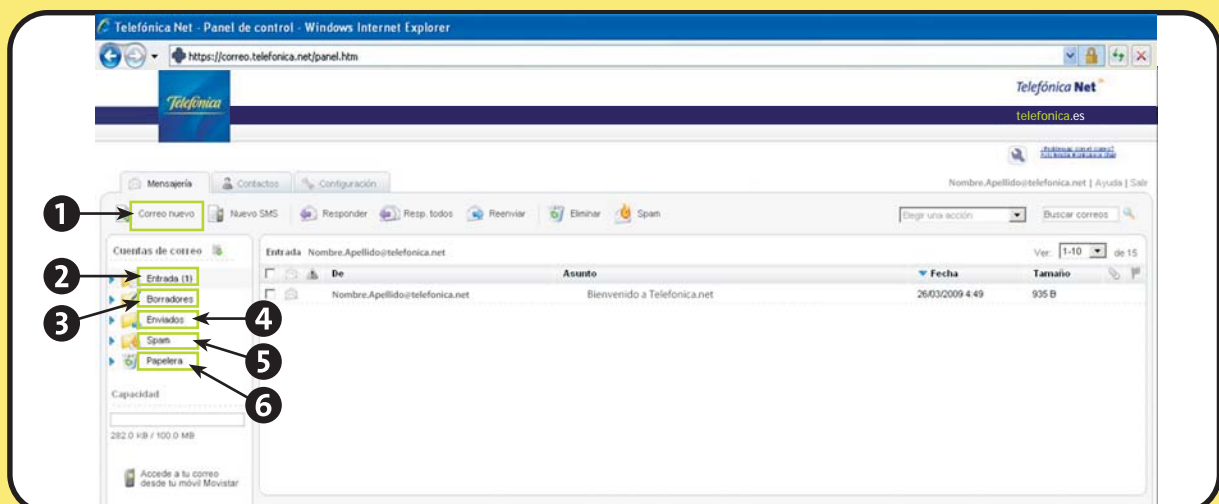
Telefónica Net - Panel de control - Windows Internet Explorer

https://correo.telefonica.net/panel.htm

Telefónica

Telefónica Net

telefonica.es

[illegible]

Mensajería Contactos Configuración

Nombre.Apellido@telefonica.net | Ayuda | Salir

1 Correo nuevo Nuevo SMS Responder Resp. todos Reenviar Eliminar Spam

Elegir una acción

Buscar correos

Cuentas de correo

Entrada Nombre.Apellido@telefonica.net

Ver: 1-10 de 15

2 Entrada (1)

3 Borradores

4 Enviados

5 Spam

6 Papelera

| | | | De | Asunto | Fecha | Tamaño |
|---|---|---|---|---|---|---|
| | | | Nombre.Apellido@telefonica.net | Bienvenido a Telefonica.net | 26/03/2009 4:49 | 935 B |

Capacidad

282.0 KB / 100.0 MB

Accede a tu correo desde tu móvil Movistar